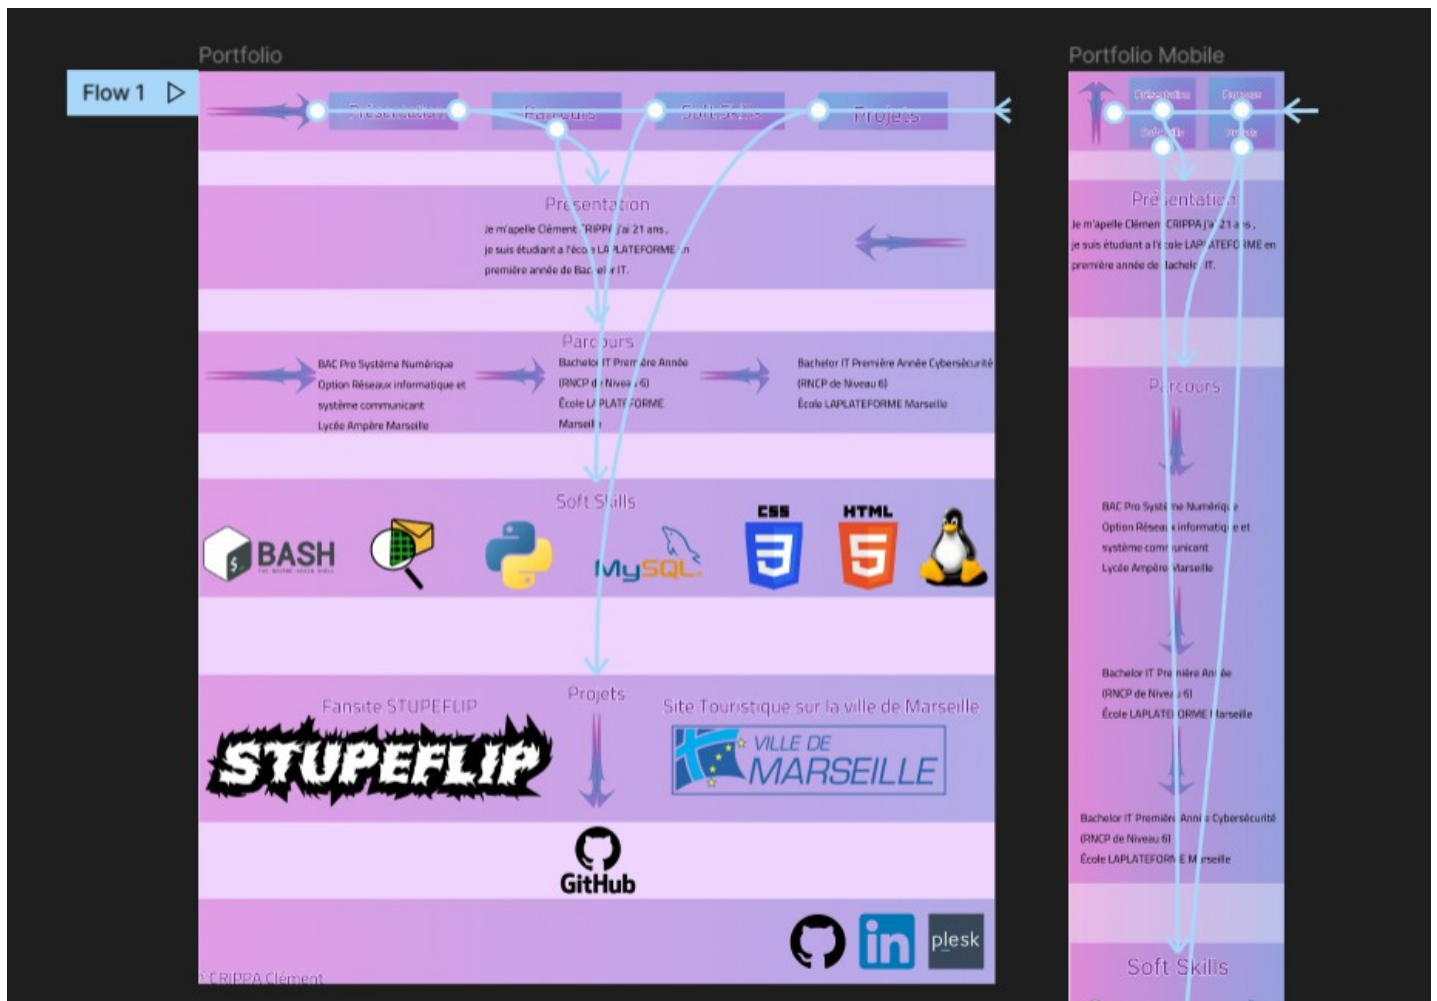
Portfolio

Flow 1

Présentation Parcours Soft Skills Projets

Presentation
Je m'apelle Clément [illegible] j'ai 21 ans, je suis étudiant a l'école LAPLATEFORME en première année de Bachelor IT.

Parcours
BAC Pro Système Numérique Option Réseaux informatique et système communicant Lycée Ampère Marseille

Bachelor IT Première Année (RNCP de Niveau 6) École LAPLATEFORME Marseille

Bachelor IT Première Année Cybersécurité (RNCP de Niveau 6) École LAPLATEFORME Marseille

Soft Skills
BASH
CSS
HTML
MySQL

Projets
Fansite STUPEFLIP
STUPEFLIP
Site Touristique sur la ville de Marseille
VILLE DE MARSEILLE
GitHub
in
plesk
©CRIPPA Clément

Portfolio Mobile

Présentation
Je m'apelle Clément CRIPPA j'ai 21 ans, je suis étudiant a l'école LAPLATEFORME en première année de Bachelor IT.

Parcours
BAC Pro Système Numérique Option Réseaux informatique et système communicant Lycée Ampère Marseille

Bachelor IT Première Année (RNCP de Niveau 6) École LAPLATEFORME Marseille

Bachelor IT Première Année Cybersécurité (RNCP de Niveau 6) École LAPLATEFORME Marseille

Soft Skills